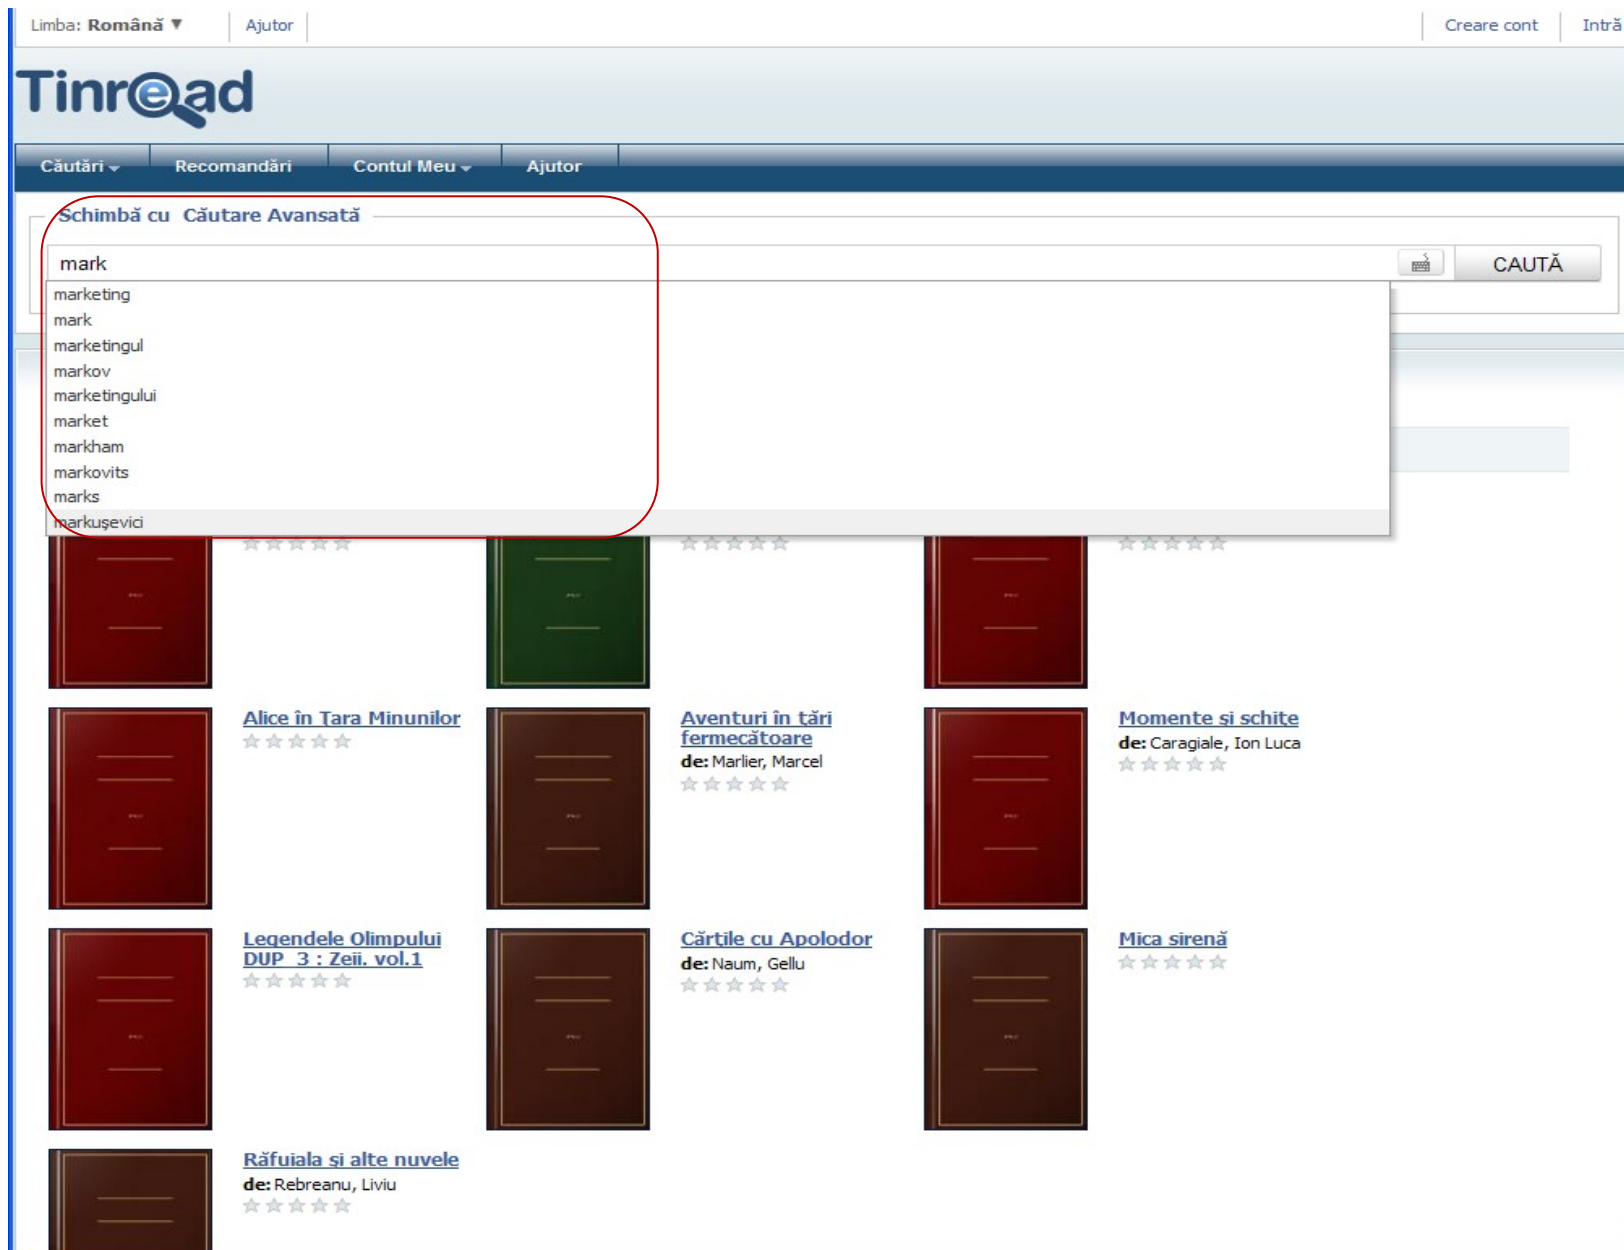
Limba: Română ▼ | Ajutor | Creare cont | Intră

Tinread

Căutări | Recomandări | Contul Meu | Ajutor

Schimbă cu Căutare Avansată

mark

CAUTĂ

marketing
mark
marketingul
markov
marketingului
market
markham
markovits
marks
markuşevici

Alice în Ţara Minunilor

Aventuri în ţări fermecătoare
de: Marlier, Marcel

Momente şi schiţe
de: Caragiale, Ion Luca

Legendele Olimpului DUP 3 : Zeii. vol.1

Cărţile cu Apolodor
de: Naum, Gellu

Mica sirenă

Răfuiala şi alte nuvele
de: Rebreanu, Liviu